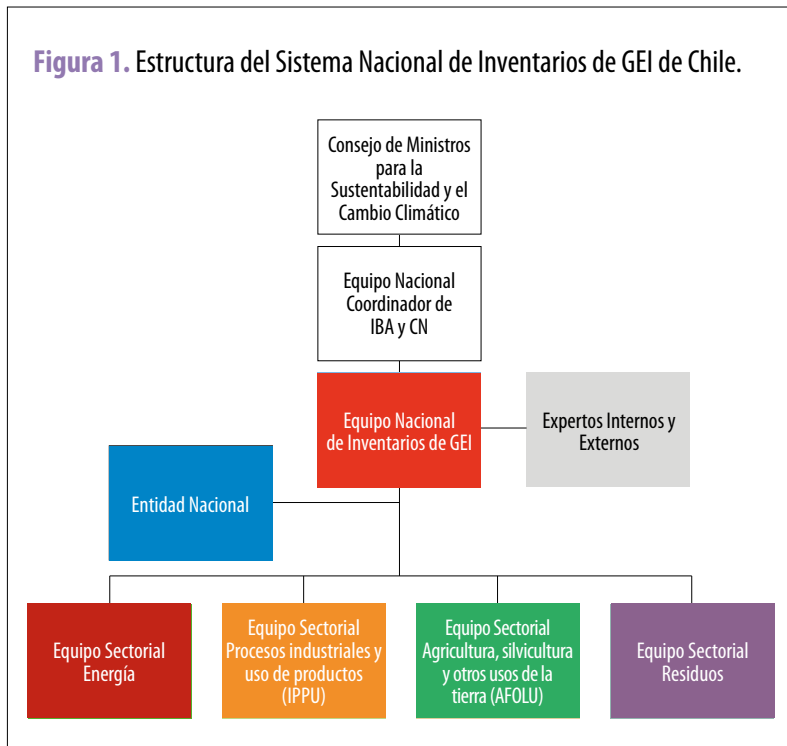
**Figura 1.** Estructura del Sistema Nacional de Inventarios de GEI de Chile.

Consejo de Ministros para la Sustentabilidad y el Cambio Climático

Equipo Nacional Coordinador de IBA y CN

Equipo Nacional de Inventarios de GEI

Expertos Internos y Externos

Entidad Nacional

Equipo Sectorial Energía

Equipo Sectorial Procesos industriales y uso de productos (IPPU)

Equipo Sectorial Agricultura, silvicultura y otros usos de la tierra (AFOLU)

Equipo Sectorial Residuos